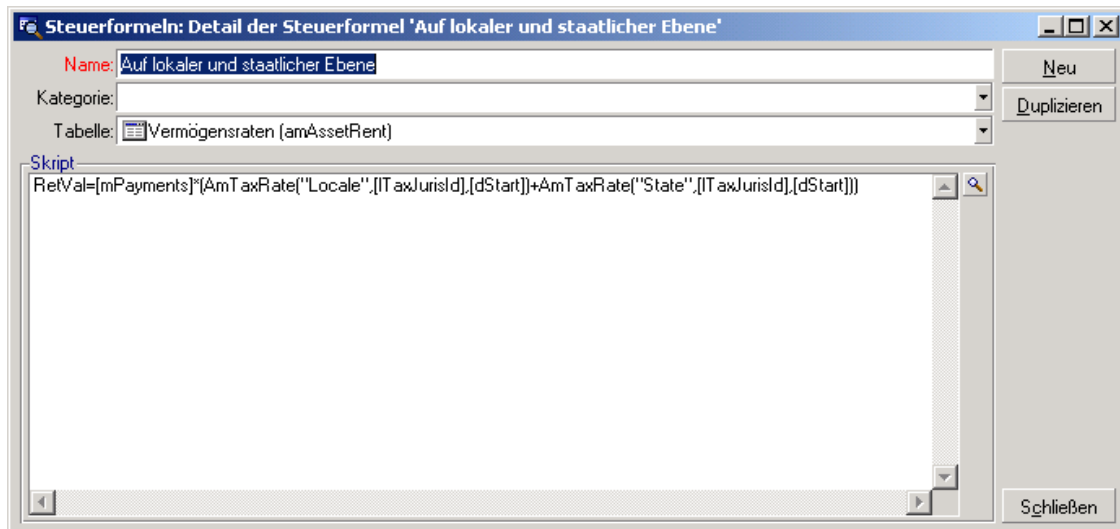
Steuerformeln: Detail der Steuerformel 'Auf lokaler und staatlicher Ebene'

Name: Auf lokaler und staatlicher Ebene

Kategorie:

Tabelle: Vermögensraten (amAssetRent)

Neu

Duplizieren

Skript

RetVal=[mPayments]*(AmTaxRate("Locale",[lTaxJurisId],[dStart])+AmTaxRate("State",[lTaxJurisId],[dStart]))

Schließen